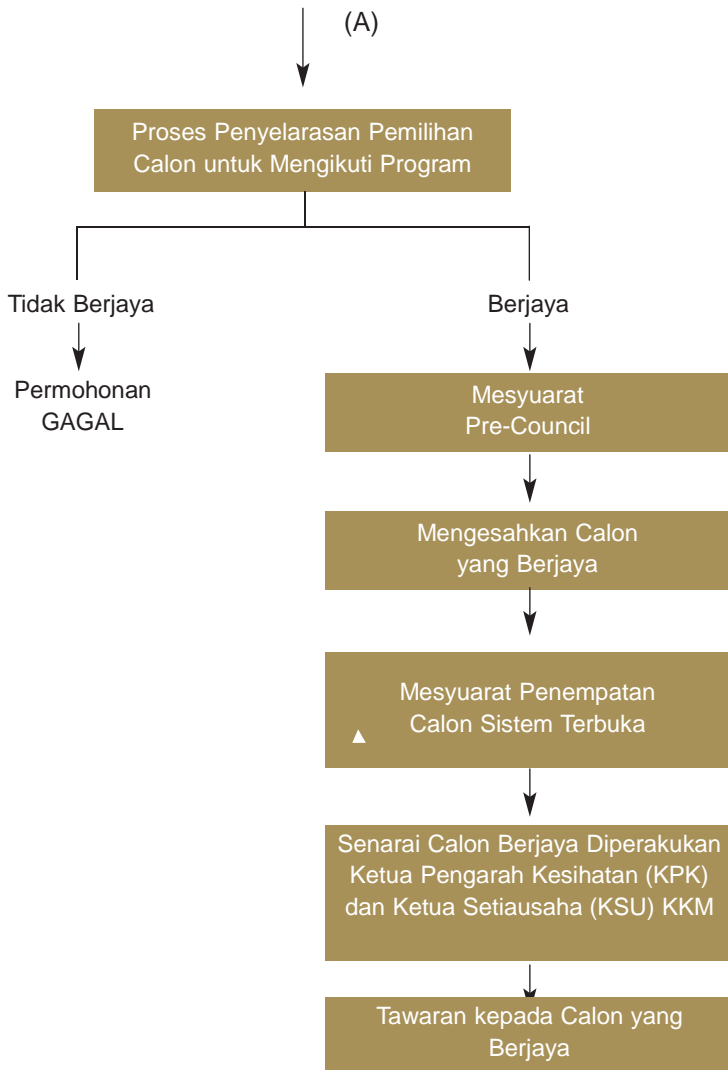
(A)

Proses Penyelarasan Pemilihan Calon untuk Mengikuti Program

Tidak Berjaya

Permohonan GAGAL

Berjaya

Mesyuarat Pre-Council

Mengesahkan Calon yang Berjaya

Mesyuarat Penempatan Calon Sistem Terbuka

Senarai Calon Berjaya Diperakukan Ketua Pengarah Kesihatan (KPK) dan Ketua Setiausaha (KSU) KKM

Tawaran kepada Calon yang Berjaya